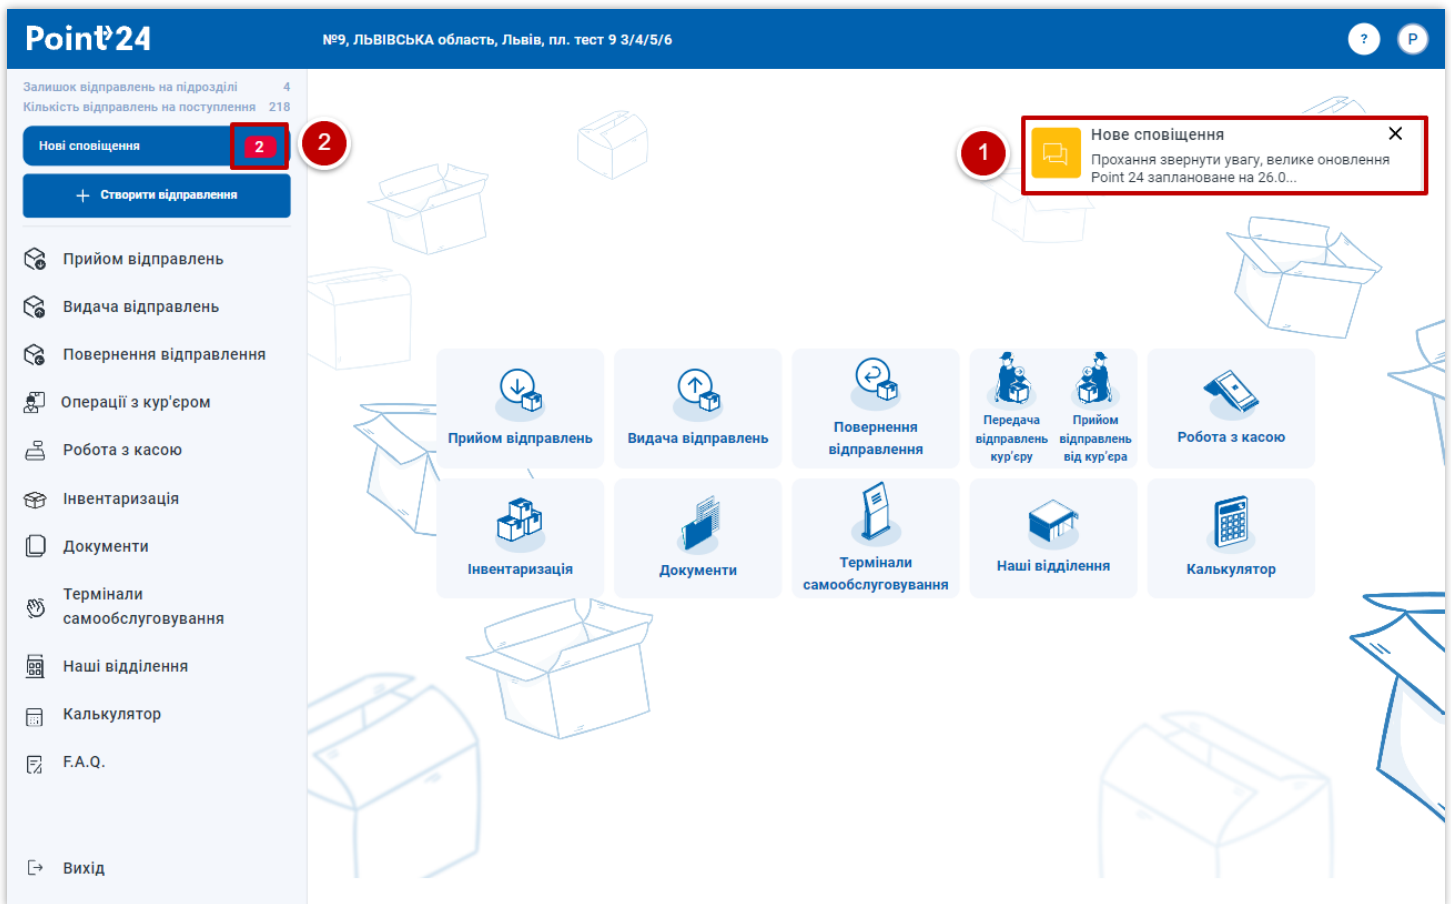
Point 24

№9, ЛЬВІВСЬКА область, Львів, пл. тест 9 3/4/5/6

?

P

Залишок відправлень на підрозділі 4
Кількість відправлень на поступлення 218

Нові сповіщення 2

2

+ Створити відправлення

Прийом відправлень

Видача відправлень

Повернення відправлення

Операції з кур'єром

Робота з касою

Інвентаризація

Документи

Термінали самообслуговування

Наші відділення

Калькулятор

F.A.Q.

Вихід

1

Нове сповіщення

Прохання звернути увагу, велике оновлення Point 24 заплановане на 26.0...

Прийом відправлень

Видача відправлень

Повернення відправлення

Передача відправлень кур'єру

Прийом відправлень від кур'єра

Робота з касою

Інвентаризація

Документи

Термінали самообслуговування

Наші відділення

Калькулятор